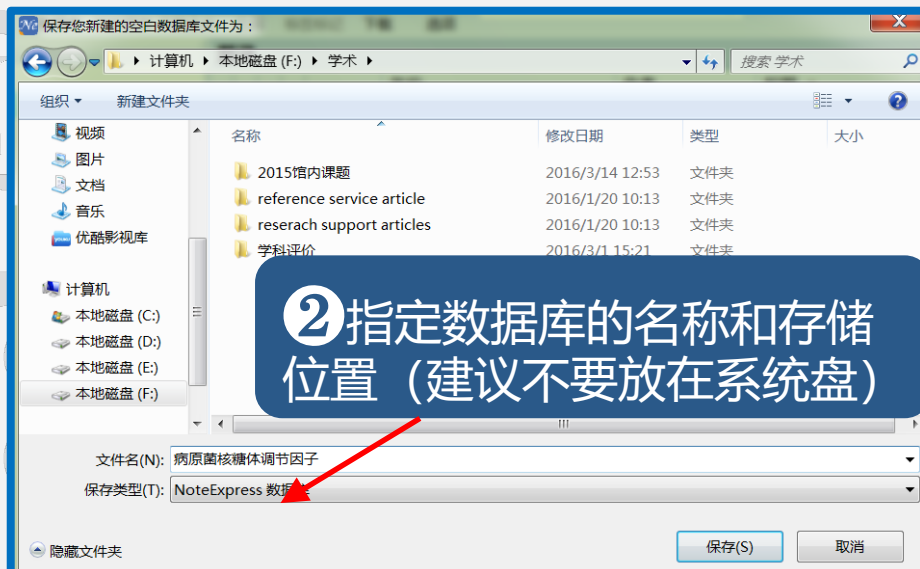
保存您新建的空白数据库文件为：

计算机 ▸ 本地磁盘 (F:) ▸ 学术 ▸

搜索 学术

组织 ▾ 新建文件夹

视频
图片
文档
音乐
优酷影视库

计算机
本地磁盘 (C:)
本地磁盘 (D:)
本地磁盘 (E:)
本地磁盘 (F:)

| 名称 | 修改日期 | 类型 | 大小 |
|---|---|---|---|
| 2015馆内课题 | 2016/3/14 12:53 | 文件夹 | |
| reference service article | 2016/1/20 10:13 | 文件夹 | |
| reserach support articles | 2016/1/20 10:13 | 文件夹 | |
| 学科评价 | 2016/3/1 15:21 | 文件夹 | |

❷指定数据库的名称和存储位置（建议不要放在系统盘）

文件名(N): 病原菌核糖体调节因子

保存类型(T): NoteExpress 数据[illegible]

隐藏文件夹

保存(S) 取消